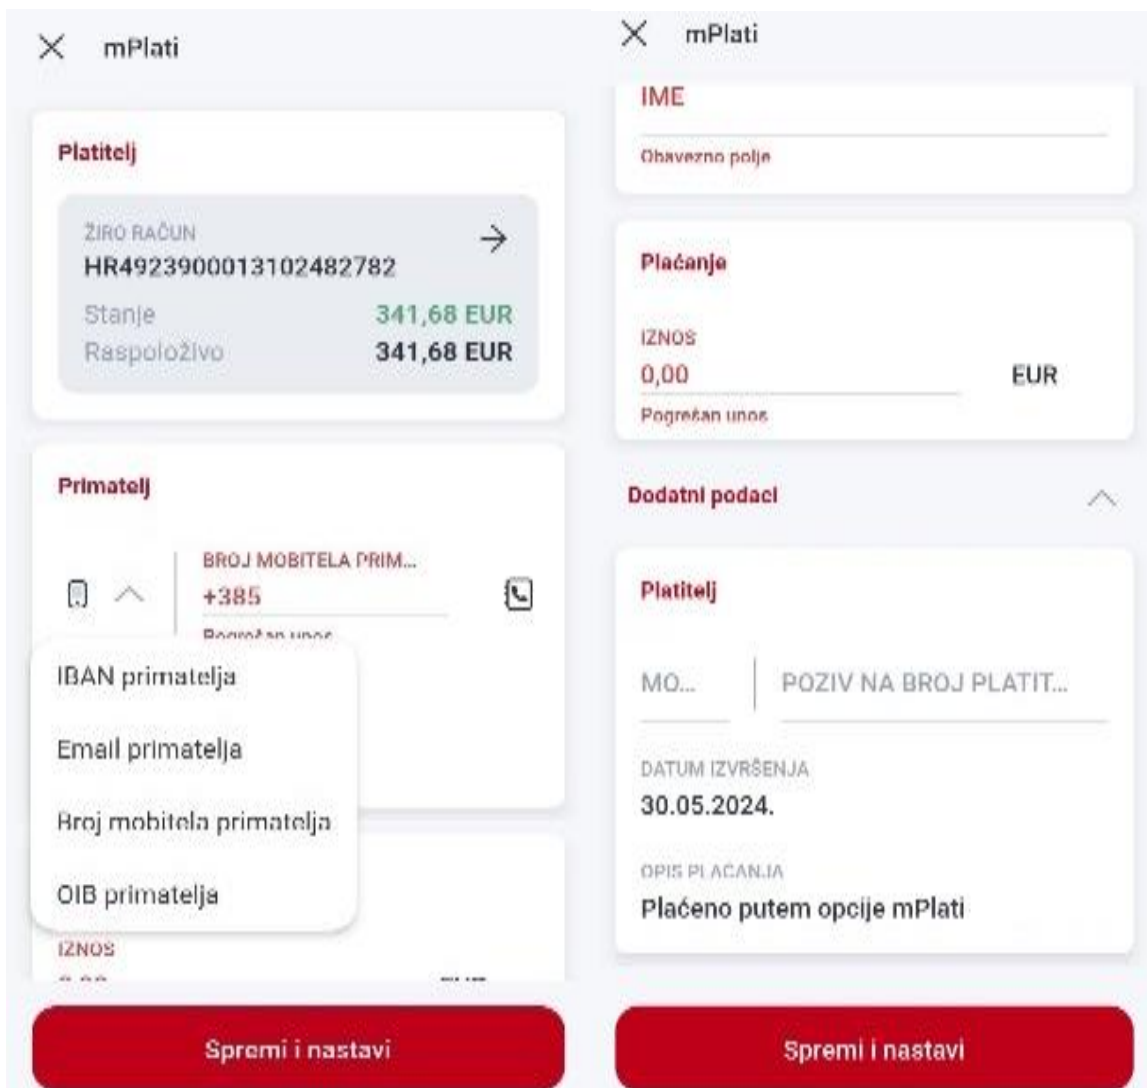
× mPlati

Platitelj

ŽIRO RAČUN
HR4923900013102482782

Stanje 341,68 EUR
Raspoloživo 341,68 EUR

Primatelj

BROJ MOBITELA PRIM...
+385
Pogrešan unos

IBAN primatelja
Email primatelja
Broj mobitela primatelja
OIB primatelja

IZNOS
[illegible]

Spremi i nastavi

× mPlati

IME
Obavezno polje

Plaćanje

IZNOS
0,00 EUR
Pogrešan unos

Dodatni podaci

Platitelj

MO... POZIV NA BROJ PLATIT...

DATUM IZVRŠENJA
30.05.2024.

OPIS PLACANJA
Plaćeno putem opcije mPlati

Spremi i nastavi